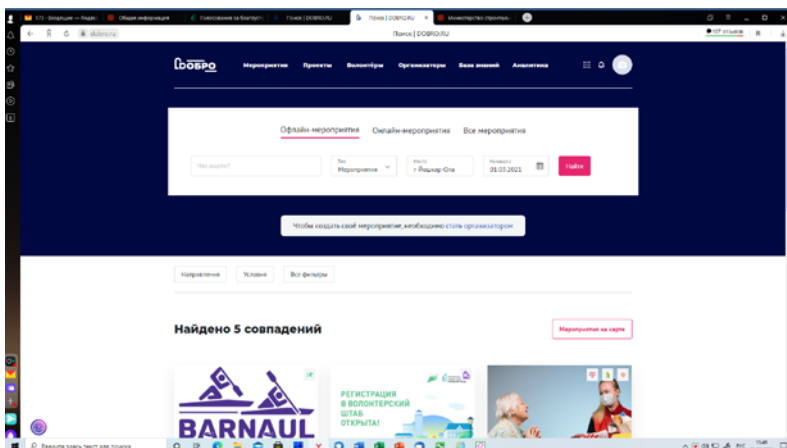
Поиск | DOBRO.RU

Министерство строитель

dobro.ru

Поиск | DOBRO.RU

ДОБРО

Мероприятия Проекты Волонтёры Организаторы База знаний Аналитика

Офлайн-мероприятия Онлайн-мероприятия Все мероприятия

Что ищете?

Тип
Мероприятие

Место
г Йошкар-Ола

Начало с
01.03.2021

Найти

Чтобы создать своё мероприятие, необходимо стать организатором

Направления Условия Все фильтры

Найдено 5 совпадений

Мероприятия на карте

BARNAUL

РЕГИСТРАЦИЯ В ВОЛОНТЕРСКИЙ ШТАБ ОТКРЫТА!

Введите здесь текст для поиска